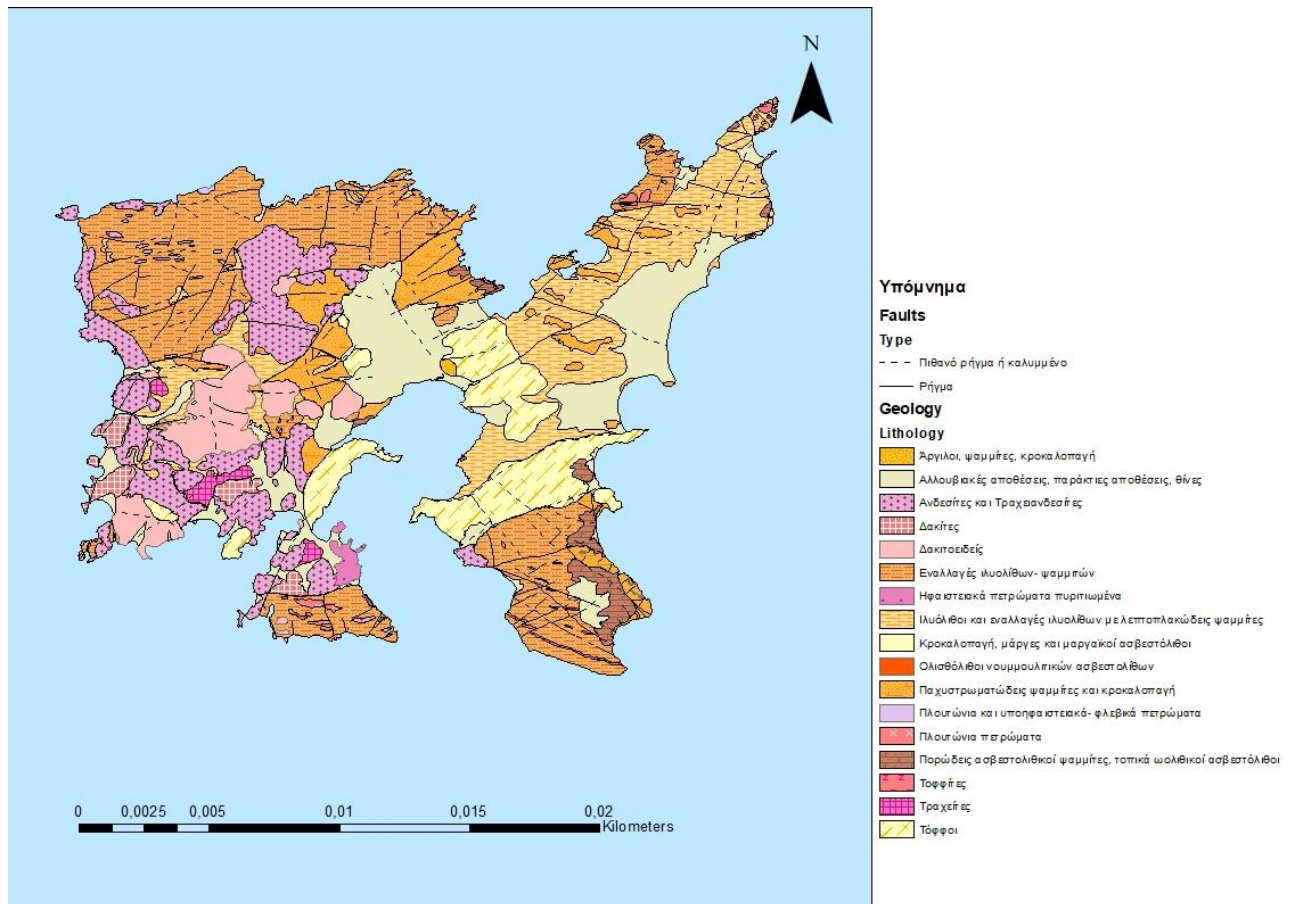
N

Υπόμνημα
Faults
Type
Πιθανό ρήγμα ή καλυμμένο
Ρήγμα
Geology
Lithology
Άργιλοι, ψαμμίτες, κροκαλοπαγή
Αλλουβιακές αποθέσεις, παράκτιες αποθέσεις, θίνες
Ανδεσίτες και Τραχειανδεσίτες
Δακίτες
Δακιτοειδείς
Εναλλαγές ιλυολίθων- ψαμμιτών
Ηφαιστειακά πετρώματα πυριτιωμένα
Ιλυόλιθοι και εναλλαγές ιλυολίθων με λεπτοπλακώδεις ψαμμίτες
Κροκαλοπαγή, μάργες και μαργαϊκοί ασβεστόλιθοι
Ολισθόλιθοι νουμμουλιτικών ασβεστολίθων
Παχυστρωματώδεις ψαμμίτες και κροκαλοπαγή
Πλουτώνια και υποηφαιστειακά- φλεβικά πετρώματα
Πλουτώνια πετρώματα
Πορώδεις ασβεστολιθικοί ψαμμίτες, τοπικά ωολιθικοί ασβεστόλιθοι
Τοφφίτες
Τραχείτες
Τόφφοι

0 0,0025 0,005 0,01 0,015 0,02 Kilometers